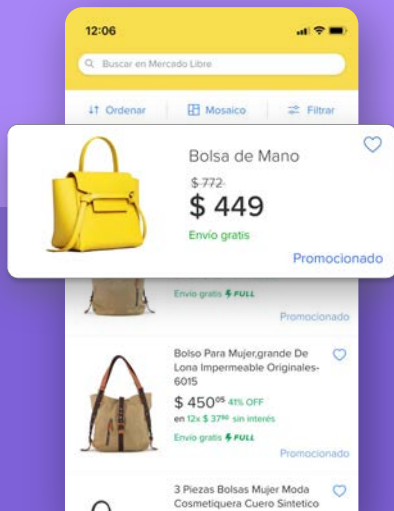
12:06

Buscar en Mercado Libre

Ordenar
Mosaico
Filtrar

Bolsa de Mano
$ 772
$ 449
Envío gratis
Promocionado

Envío gratis FULL
Promocionado

Bolso Para Mujer,grande De Lona Impermeable Originales-6015
$ 450$^{05}$ 41% OFF
en 12x $ 37$^{50}$ sin interés
Envío gratis FULL
Promocionado

3 Piezas Bolsas Mujer Moda Cosmetiquera Cuero Sintetico